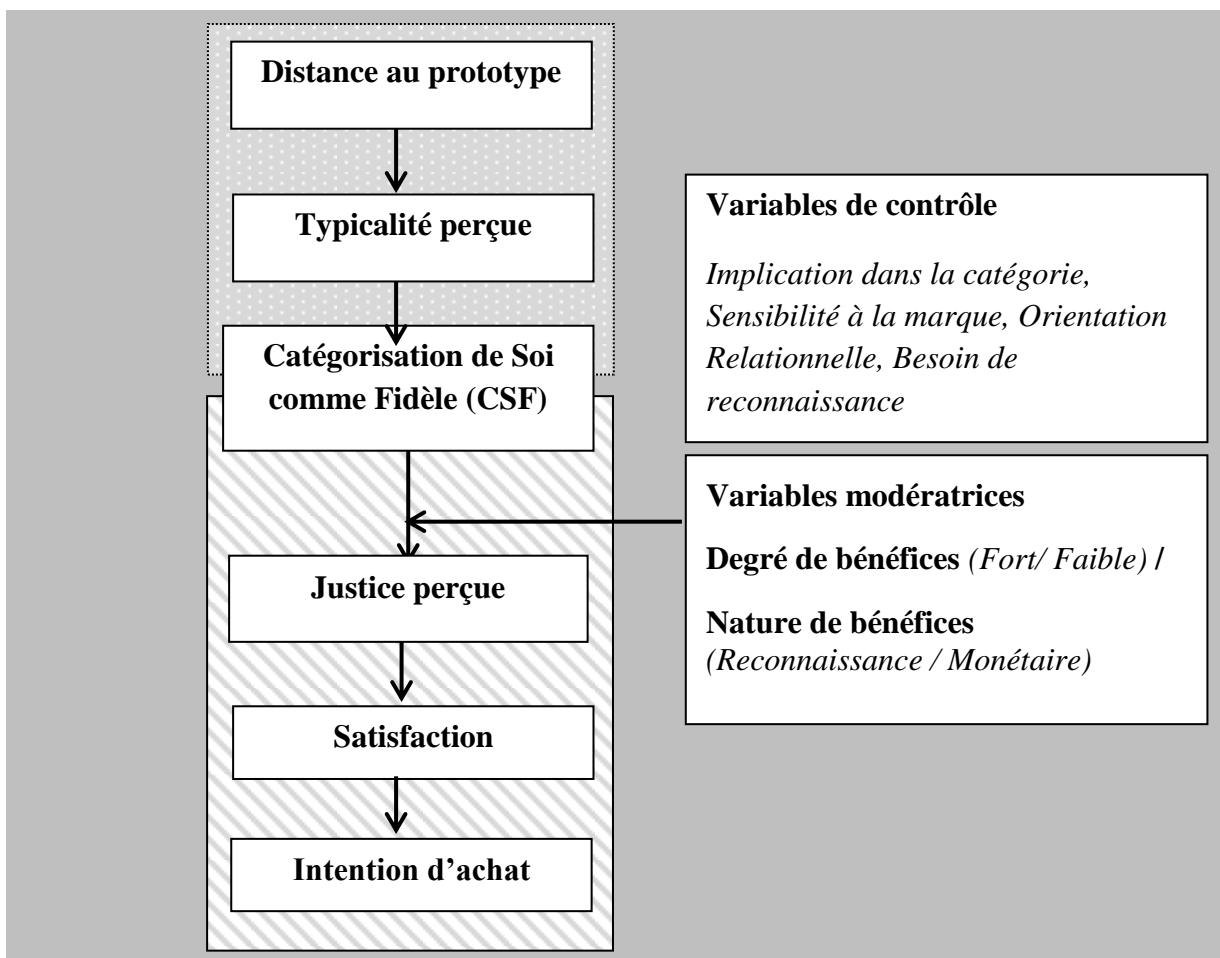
Distance au prototype

Typicalité perçue

Catégorisation de Soi comme Fidèle (CSF)

Justice perçue

Satisfaction

Intention d'achat

Variables de contrôle

*Implication dans la catégorie, Sensibilité à la marque, Orientation Relationnelle, Besoin de reconnaissance*

Variables modératrices

Degré de bénéfices *(Fort/ Faible)* /

Nature de bénéfices *(Reconnaissance / Monétaire)*